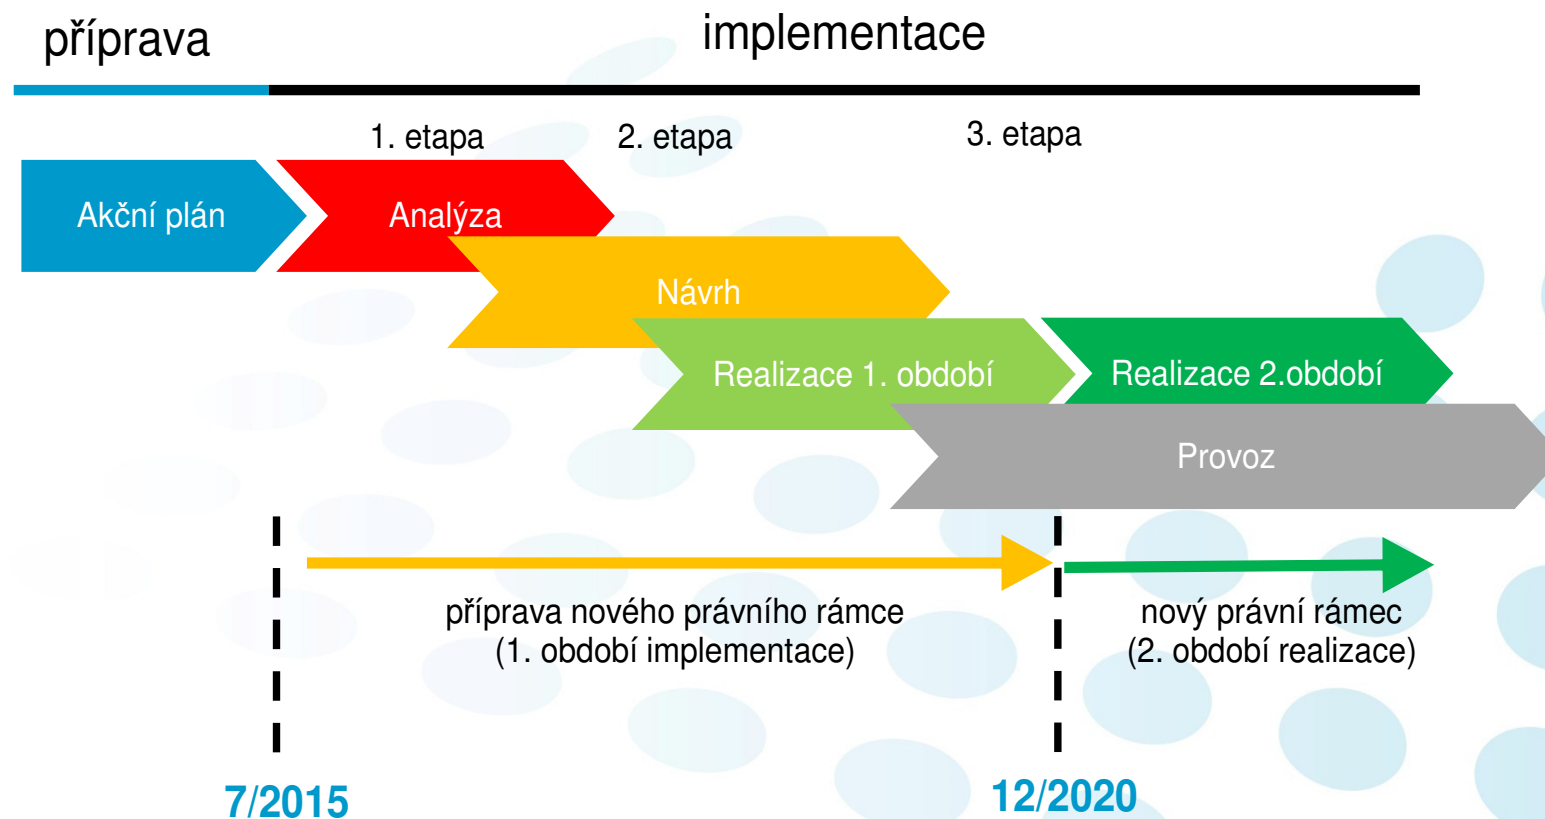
příprava

implementace

1. etapa

2. etapa

3. etapa

Akční plán

Analýza

Návrh

Realizace 1. období

Realizace 2.období

Provoz

příprava nového právního rámce
(1. období implementace)

nový právní rámec
(2. období realizace)

7/2015

12/2020